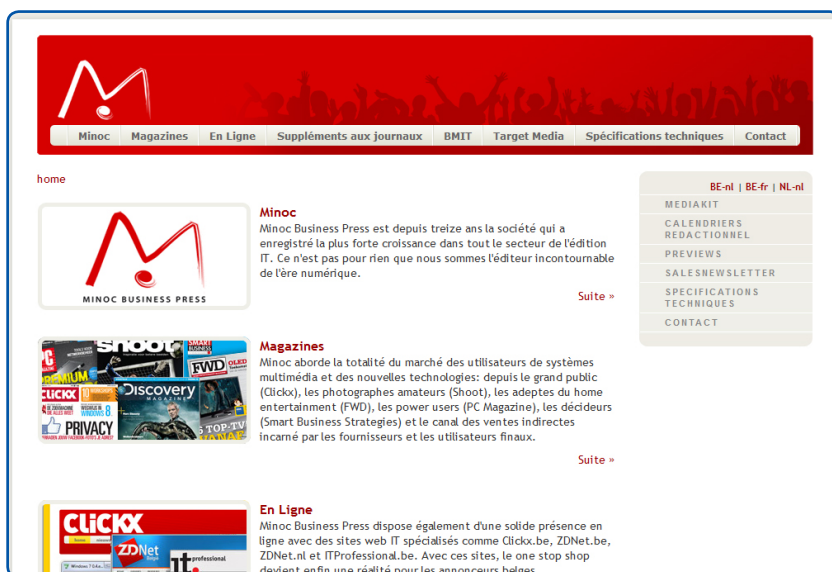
Minoc | Magazines | En Ligne | Suppléments aux journaux | BMIT | Target Media | Spécifications techniques | Contact

home

MINOC BUSINESS PRESS

Minoc

Minoc Business Press est depuis treize ans la société qui a enregistré la plus forte croissance dans tout le secteur de l'édition IT. Ce n'est pas pour rien que nous sommes l'éditeur incontournable de l'ère numérique.

Suite »

Magazines

Minoc aborde la totalité du marché des utilisateurs de systèmes multimédia et des nouvelles technologies: depuis le grand public (Clickx), les photographes amateurs (Shoot), les adeptes du home entertainment (FWD), les power users (PC Magazine), les décideurs (Smart Business Strategies) et le canal des ventes indirectes incarné par les fournisseurs et les utilisateurs finaux.

Suite »

En Ligne

Minoc Business Press dispose également d'une solide présence en ligne avec des sites web IT spécialisés comme Clickx.be, ZDNet.be, ZDNet.nl et ITProfessional.be. Avec ces sites, le one stop shop devient enfin une réalité pour les annonceurs belges.

BE-nl | BE-fr | NL-nl

MEDIAKIT
CALENDRIERS REDACTIONNEL
PREVIEWS
SALESNEWSLETTER
SPECIFICATIONS TECHNIQUES
CONTACT